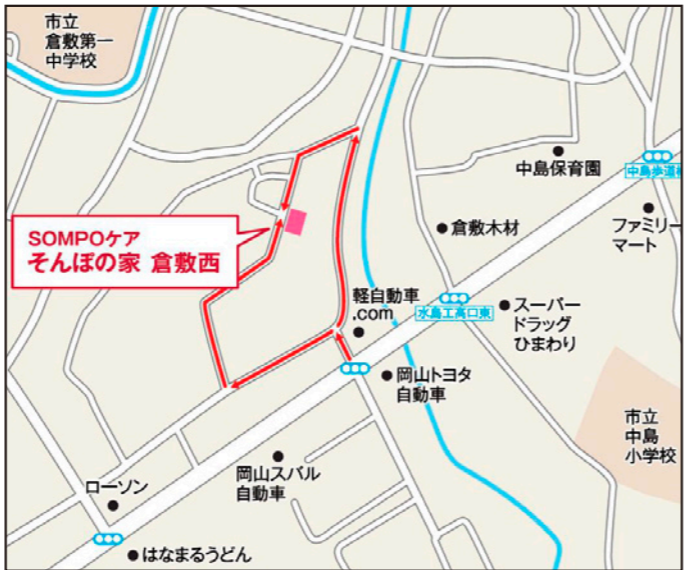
市立
倉敷第一
中学校

中島保育園

中島歩道橋

ファミリー
マート

倉敷木材

SOMPOケア
そんぽの家 倉敷西

軽自動車
.com

水島工高口東

スーパー
ドラッグ
ひまわり

岡山トヨタ
自動車

市立
中島
小学校

岡山スバル
自動車

ローソン

はなまるうどん